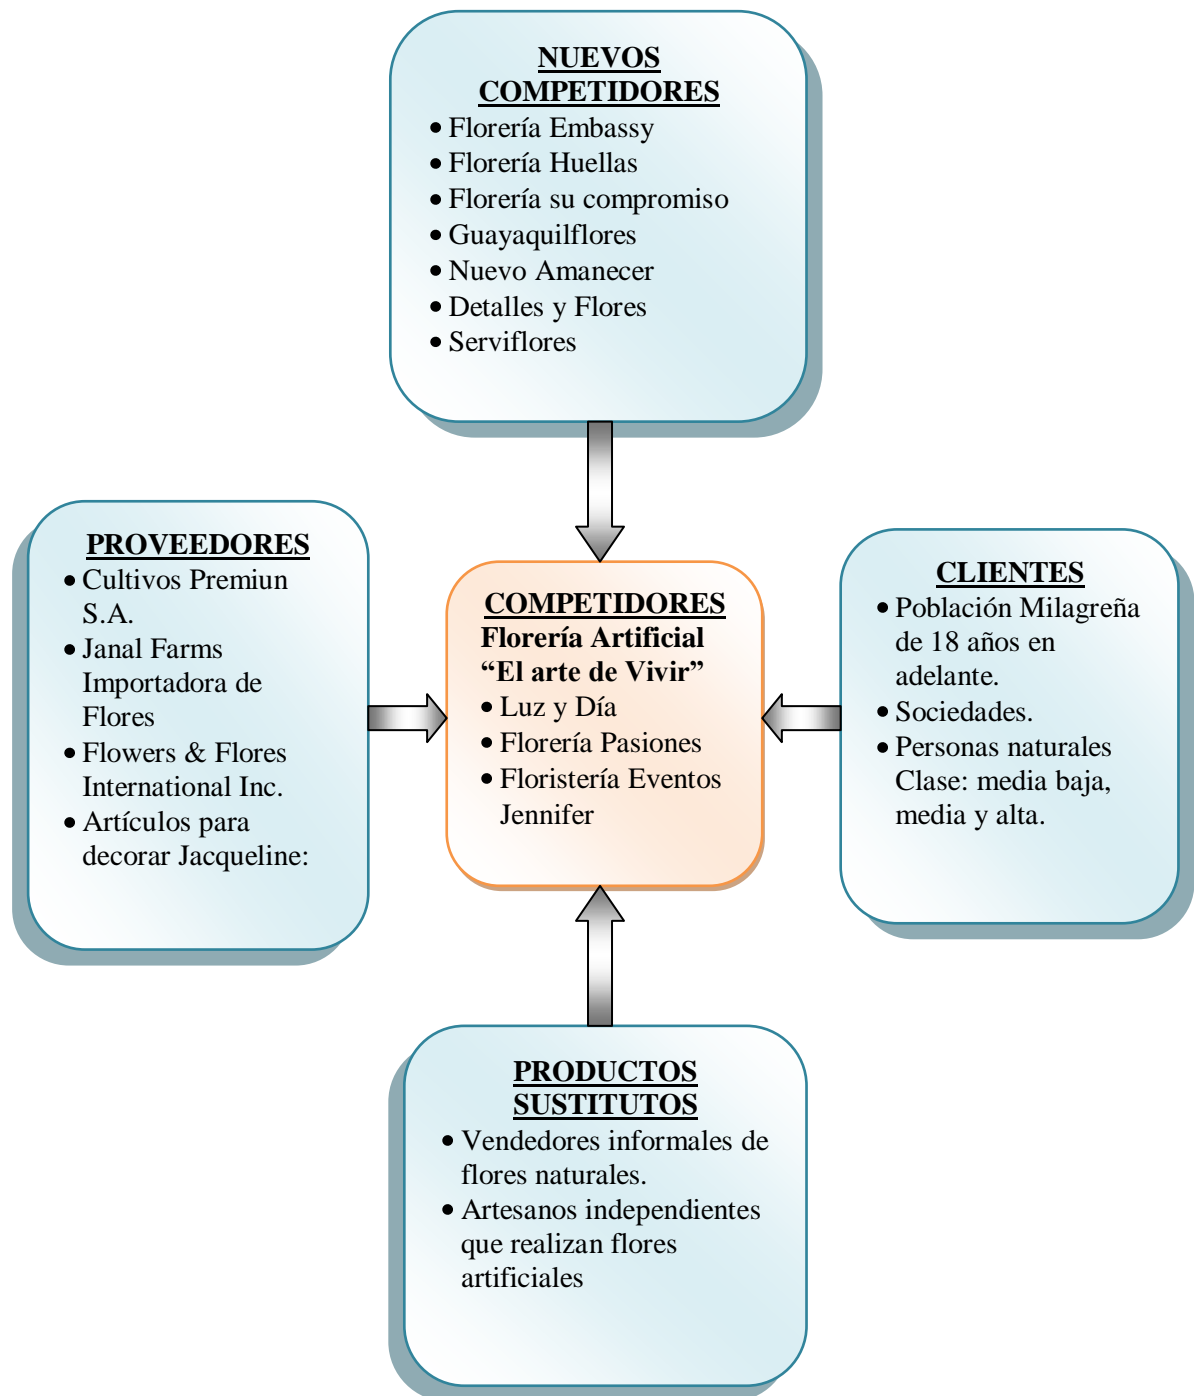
NUEVOS COMPETIDORES
• Florería Embassy
• Florería Huellas
• Florería su compromiso
• Guayaquilflores
• Nuevo Amanecer
• Detalles y Flores
• Serviflores

PROVEEDORES
• Cultivos Premiun S.A.
• Janal Farms Importadora de Flores
• Flowers & Flores International Inc.
• Artículos para decorar Jacqueline:

COMPETIDORES
Florería Artificial "El arte de Vivir"
• Luz y Día
• Florería Pasiones
• Floristería Eventos Jennifer

CLIENTES
• Población Milagreña de 18 años en adelante.
• Sociedades.
• Personas naturales Clase: media baja, media y alta.

PRODUCTOS SUSTITUTOS
• Vendedores informales de flores naturales.
• Artesanos independientes que realizan flores artificiales